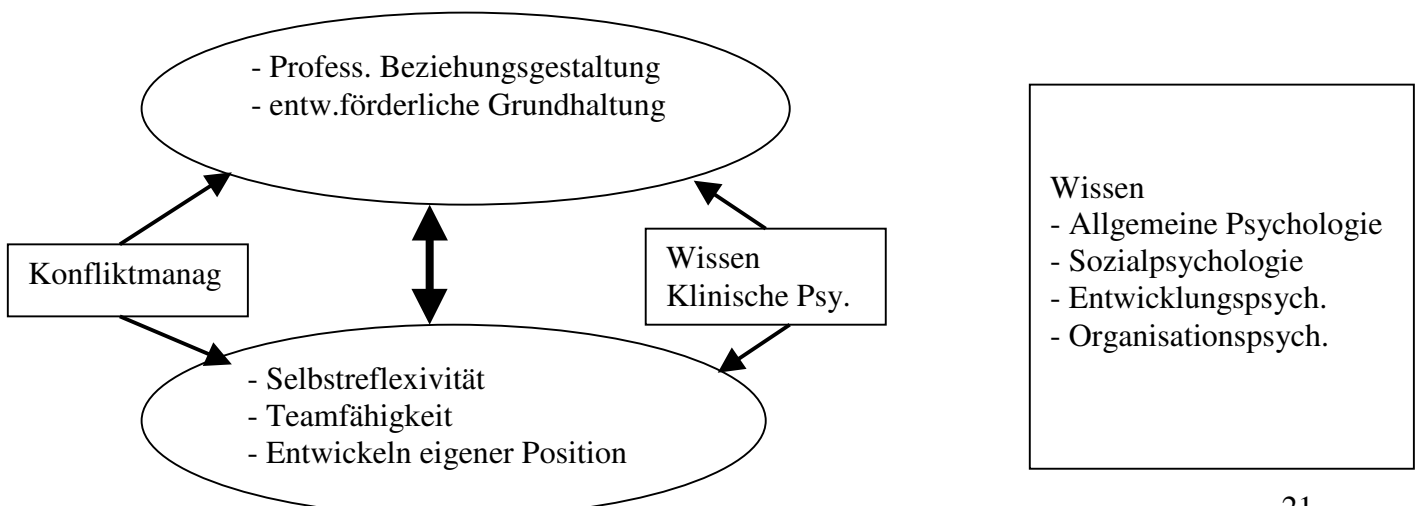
- Profess. Beziehungsgestaltung
- entw.förderliche Grundhaltung

Konfliktmanag

Wissen
Klinische Psy.

- Selbstreflexivität
- Teamfähigkeit
- Entwickeln eigener Position

Wissen
- Allgemeine Psychologie
- Sozialpsychologie
- Entwicklungspsych.
- Organisationspsych.

21